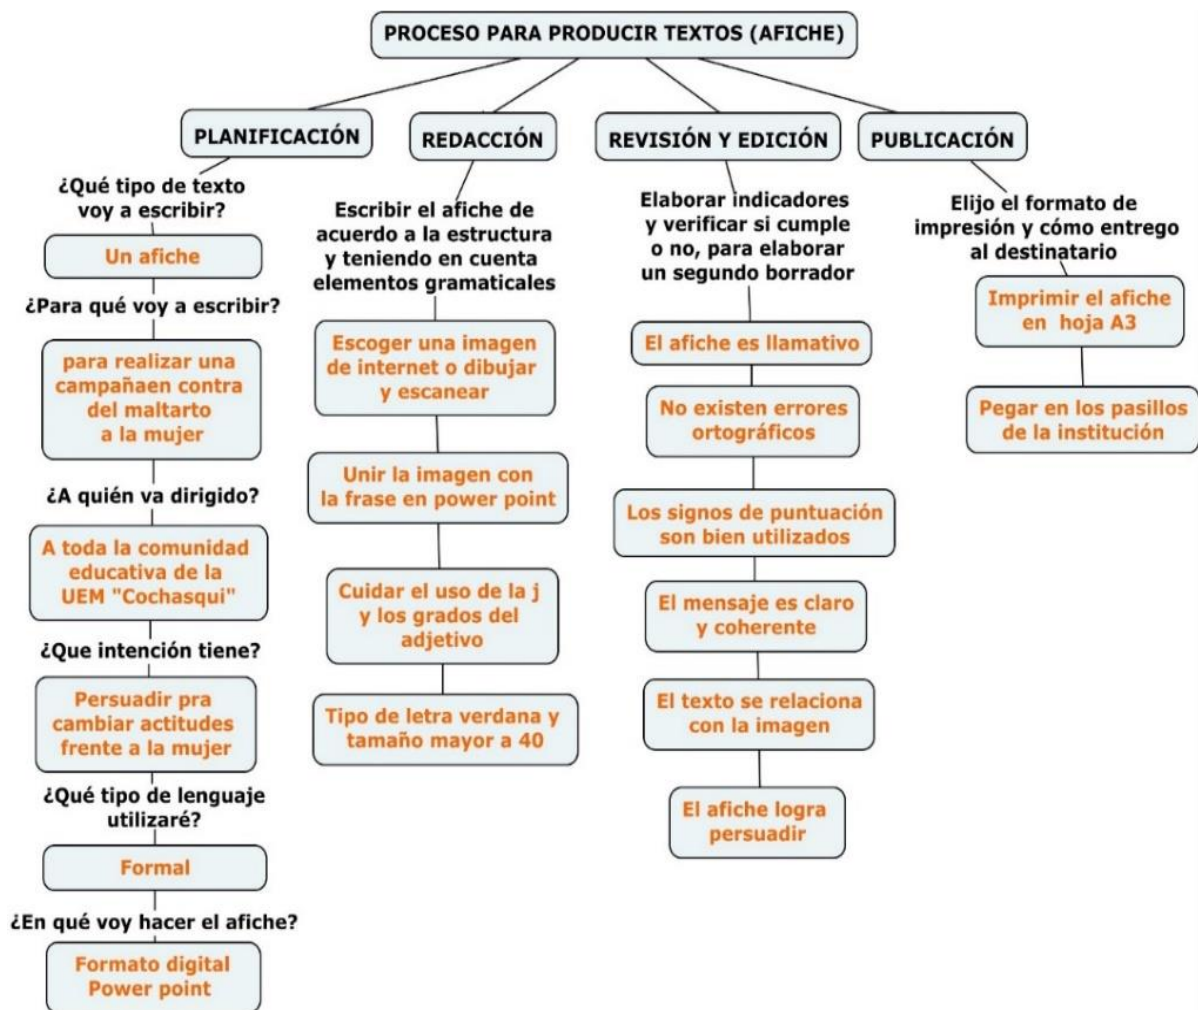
PROCESO PARA PRODUCIR TEXTOS (AFICHE)

PLANIFICACIÓN

¿Qué tipo de texto voy a escribir?

Un afiche

¿Para qué voy a escribir?

para realizar una campañaen contra del maltarto a la mujer

¿A quién va dirigido?

A toda la comunidad educativa de la UEM "Cochasqui"

¿Que intención tiene?

Persuadir pra cambiar actitudes frente a la mujer

¿Qué tipo de lenguaje utilizaré?

Formal

¿En qué voy hacer el afiche?

Formato digital Power point

REDACCIÓN

Escribir el afiche de acuerdo a la estructura y teniendo en cuenta elementos gramaticales

Escoger una imagen de internet o dibujar y escanear

Unir la imagen con la frase en power point

Cuidar el uso de la j y los grados del adjetivo

Tipo de letra verdana y tamaño mayor a 40

REVISIÓN Y EDICIÓN

Elaborar indicadores y verificar si cumple o no, para elaborar un segundo borrador

El afiche es llamativo

No existen errores ortográficos

Los signos de puntuación son bien utilizados

El mensaje es claro y coherente

El texto se relaciona con la imagen

El afiche logra persuadir

PUBLICACIÓN

Elijo el formato de impresión y cómo entrego al destinatario

Imprimir el afiche en hoja A3

Pegar en los pasillos de la institución